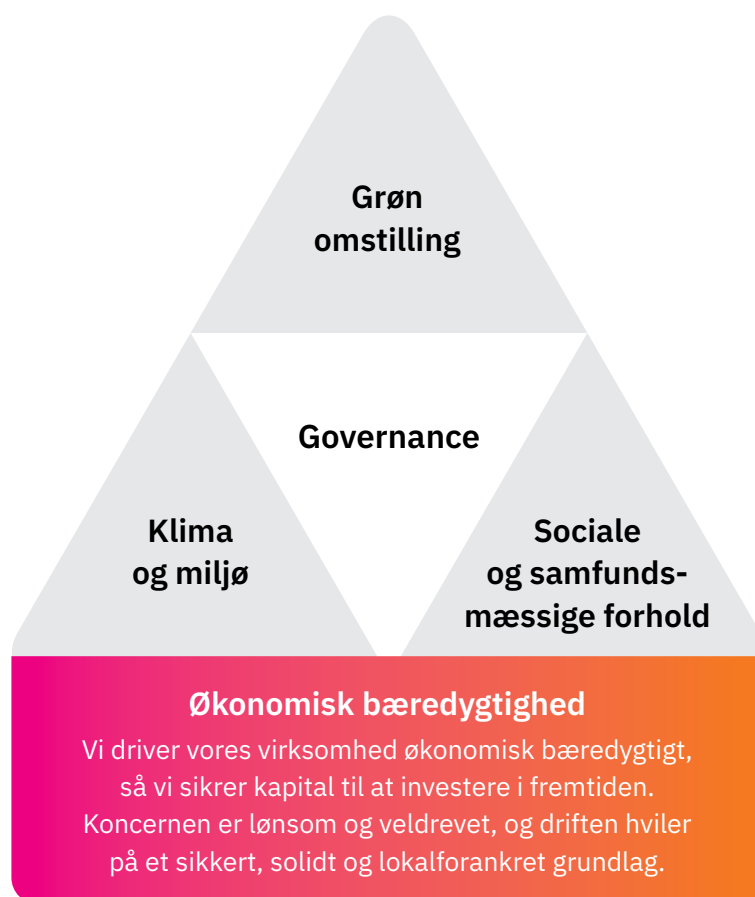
Grøn omstilling

Governance

Klima og miljø

Sociale og samfundsmæssige forhold

Økonomisk bæredygtighed

Vi driver vores virksomhed økonomisk bæredygtigt, så vi sikrer kapital til at investere i fremtiden. Koncernen er lønsom og veldrevet, og driften hviler på et sikkert, solidt og lokalforankret grundlag.